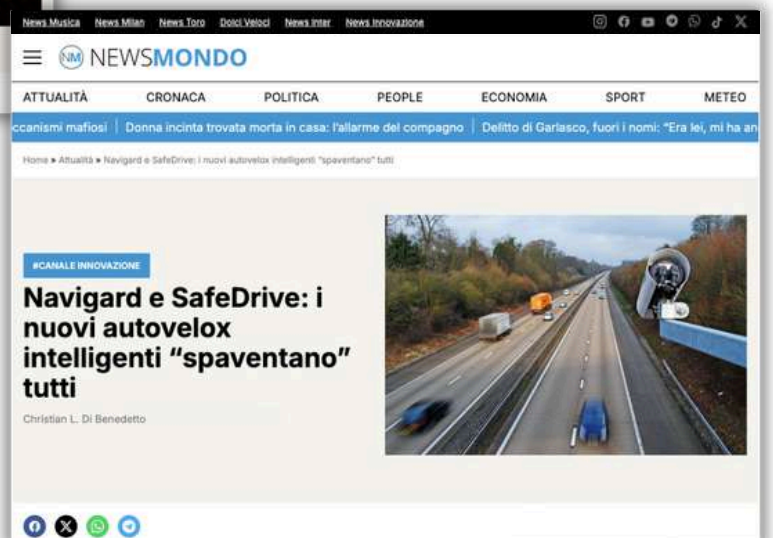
News Musica News Milan News Toro Dolci Veloci News Inter News Innovazione

NM NEWSMONDO

ATTUALITÀ CRONACA POLITICA PEOPLE ECONOMIA SPORT METEO

ccanismi mafiosi | Donna incinta trovata morta in casa: l'allarme del compagno | Delitto di Garlasco, fuori i nomi: "Era lei, mi ha an

Home » Attualità » Navigard e SafeDrive: i nuovi autovelox intelligenti "spaventano" tutti

#CANALE INNOVAZIONE

Navigard e SafeDrive: i nuovi autovelox intelligenti "spaventano" tutti

Christian L. Di Benedetto